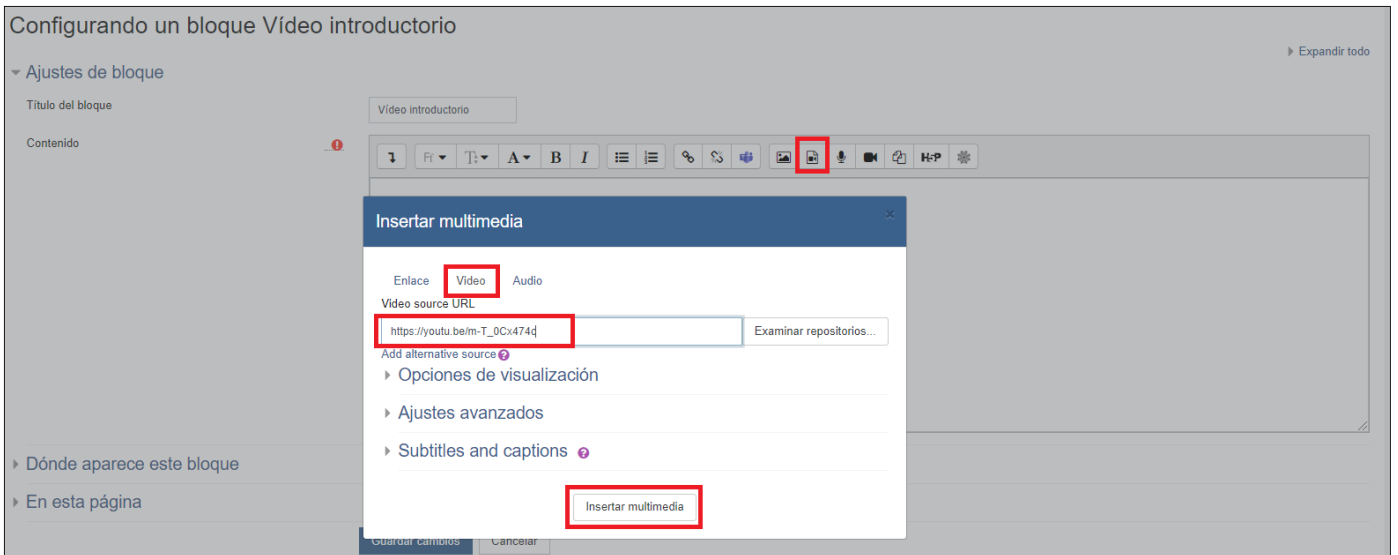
Configurando un bloque Vídeo introductorio

▸ Expandir todo

▾ Ajustes de bloque

Título del bloque

Vídeo introductorio

Contenido

Insertar multimedia

×

Enlace Video Audio

Video source URL

https://youtu.be/m-T_0Cx474c

Examinar repositorios...

Add alternative source

▸ Opciones de visualización

▸ Ajustes avanzados

▸ Subtitles and captions

Insertar multimedia

▸ Dónde aparece este bloque

▸ En esta página

Guardar cambios Cancelar